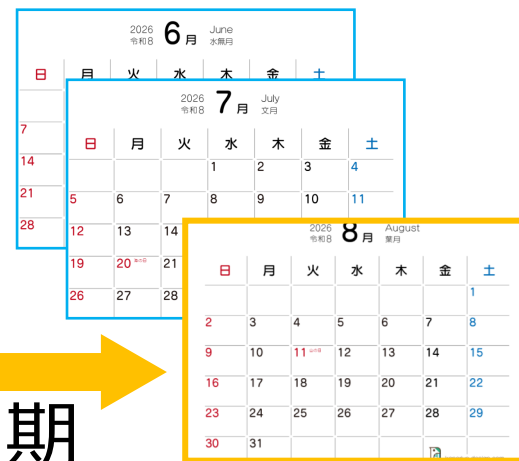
2026 令和8 6月 June 水無月

日 月 火 水 木 金 土
7
14
21
28

2026 令和8 7月 July 文月

| 日 | 月 | 火 | 水 | 木 | 金 | 土 |
|---|---|---|---|---|---|---|
| | | | 1 | 2 | 3 | 4 |
| 5 | 6 | 7 | 8 | 9 | 10 | 11 |
| 12 | 13 | 14 | | | | |
| 19 | 20 海の日 | 21 | | | | |
| 26 | 27 | 28 | | | | |

2026 令和8 8月 August 葉月

| 日 | 月 | 火 | 水 | 木 | 金 | 土 |
|---|---|---|---|---|---|---|
| | | | | | | 1 |
| 2 | 3 | 4 | 5 | 6 | 7 | 8 |
| 9 | 10 | 11 山の日 | 12 | 13 | 14 | 15 |
| 16 | 17 | 18 | 19 | 20 | 21 | 22 |
| 23 | 24 | 25 | 26 | 27 | 28 | 29 |
| 30 | 31 | | | | | |

期